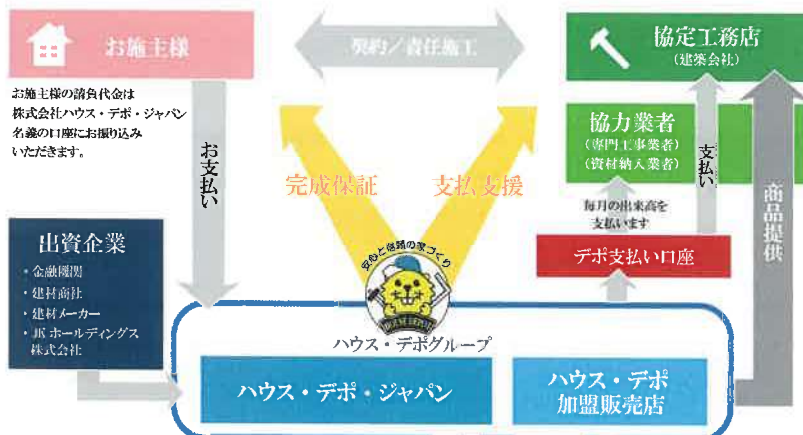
お施主様

契約／責任施工

協定工務店
（建築会社）

お施主様の請負代金は株式会社ハウス・デポ・ジャパン名義の口座にお振り込みいただきます。

お支払い

完成保証

支払支援

協力業者
（専門工事業者）
（資材納入業者）

支払い

商品提供

毎月の出来高を支払います

デポ支払い口座

安心と信頼の家づくり

出資企業
・金融機関
・建材商社
・建材メーカー
・JKホールディングス株式会社

ハウス・デポグループ

ハウス・デポ・ジャパン

ハウス・デポ加盟販売店